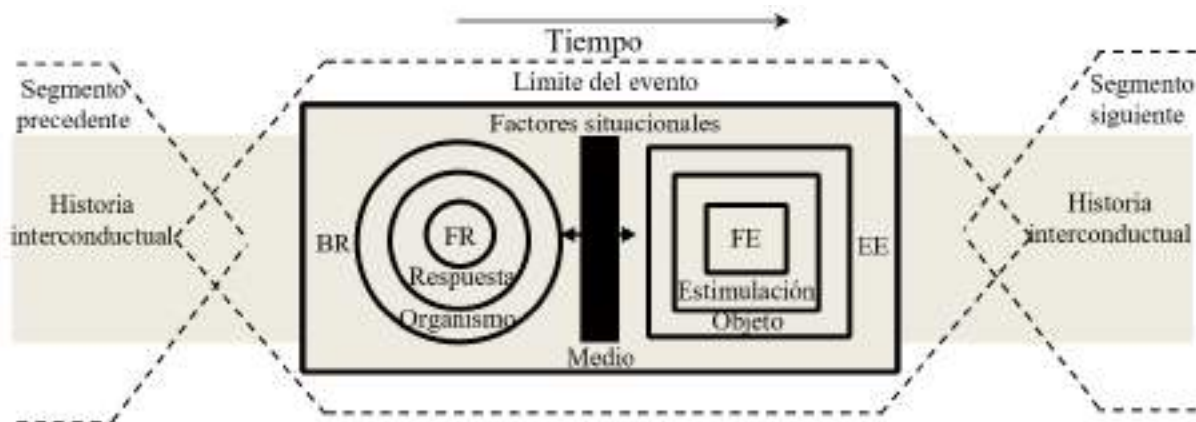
Tiempo

Segmento precedente

Límite del evento

Segmento siguiente

Factores situacionales

Historia interconductual

BR

FR

Respuesta

Organismo

FE

Estimulación

Objeto

EE

Historia interconductual

Medio